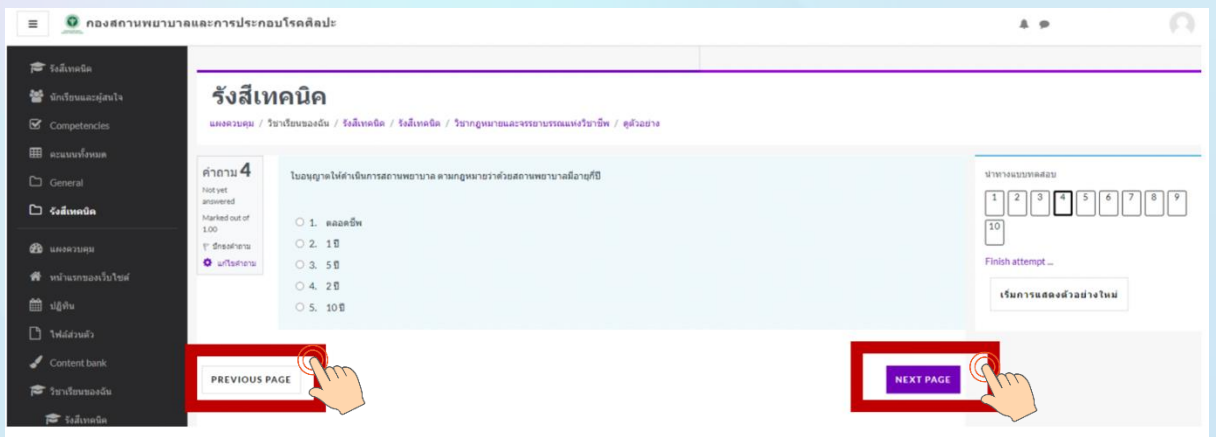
กองสถานพยาบาลและการประกอบโรคศิลปะ

รังสีเทคนิค
นักเรียนและผู้สนใจ
Competencies
คะแนนทั้งหมด
General
รังสีเทคนิค
แผงควบคุม
หน้าแรกของเว็บไซต์
ปฏิทิน
ไฟล์ส่วนตัว
Content bank
วิชาเรียนของฉัน
รังสีเทคนิค

รังสีเทคนิค

แผงควบคุม / วิชาเรียนของฉัน / รังสีเทคนิค / รังสีเทคนิค / วิชากฎหมายและจรรยาบรรณแห่งวิชาชีพ / ดูตัวอย่าง

คำถาม 4
Not yet answered
Marked out of 1.00
ปักธงคำถาม
แก้ไขคำถาม

ใบอนุญาตให้ดำเนินการสถานพยาบาล ตามกฎหมายว่าด้วยสถานพยาบาลมีอายุกี่ปี

○ 1. ตลอดชีพ
○ 2. 1 ปี
○ 3. 5 ปี
○ 4. 2 ปี
○ 5. 10 ปี

นำทางแบบทดสอบ
1 2 3 4 5 6 7 8 9 10
Finish attempt ...
เริ่มการแสดงตัวอย่างใหม่

PREVIOUS PAGE
NEXT PAGE